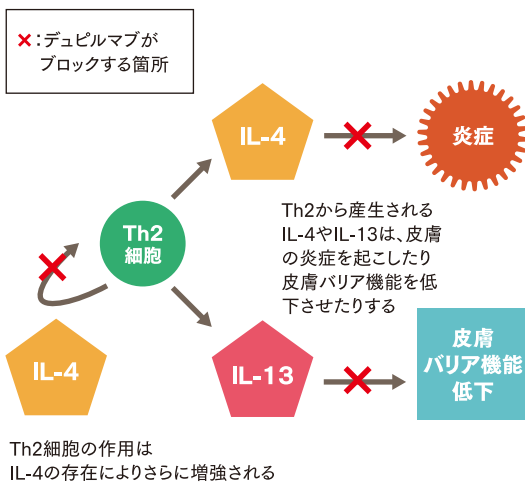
×：デュピルマブが
ブロックする箇所

IL-4

炎症

Th2
細胞

Th2から産生される
IL-4やIL-13は、皮膚
の炎症を起こしたり
皮膚バリア機能を低
下させたりする

IL-4

IL-13

皮膚
バリア機能
低下

Th2細胞の作用は
IL-4の存在によりさらに増強される